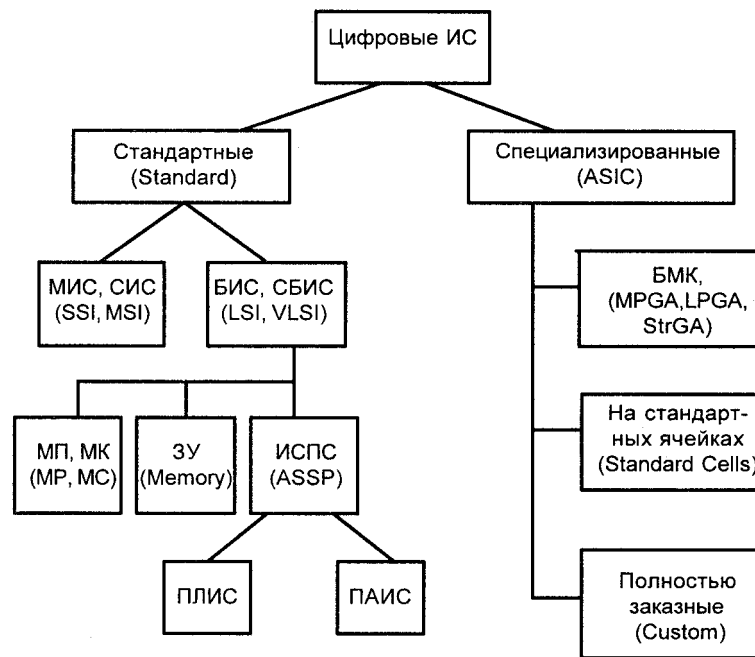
Цифровые ИС

Стандартные (Standard)

Специализированные (ASIC)

МИС, СИС (SSI, MSI)

БИС, СБИС (LSI, VLSI)

БМК, (MPGA, LPGA, StrGA)

МП, МК (MP, MC)

ЗУ (Memory)

ИСПС (ASSP)

На стандартных ячейках (Standard Cells)

ПЛИС

ПАИС

Полностью заказные (Custom)